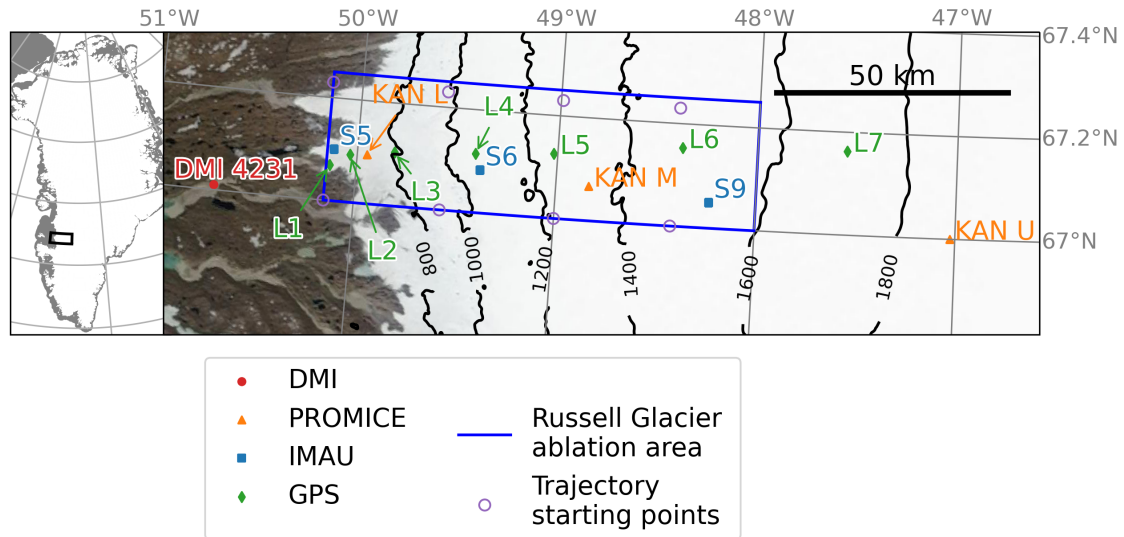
51°W 50°W 49°W 48°W 47°W

67.4°N

67.2°N

67°N

50 km

KAN L

L4

S5

S6

L5

L6

L7

DMI 4231

L3

KAN M

S9

L1

L2

KAN U

800

1000

1200

1400

1600

1800

DMI

PROMICE

IMAU

GPS

Russell Glacier ablation area

Trajectory starting points